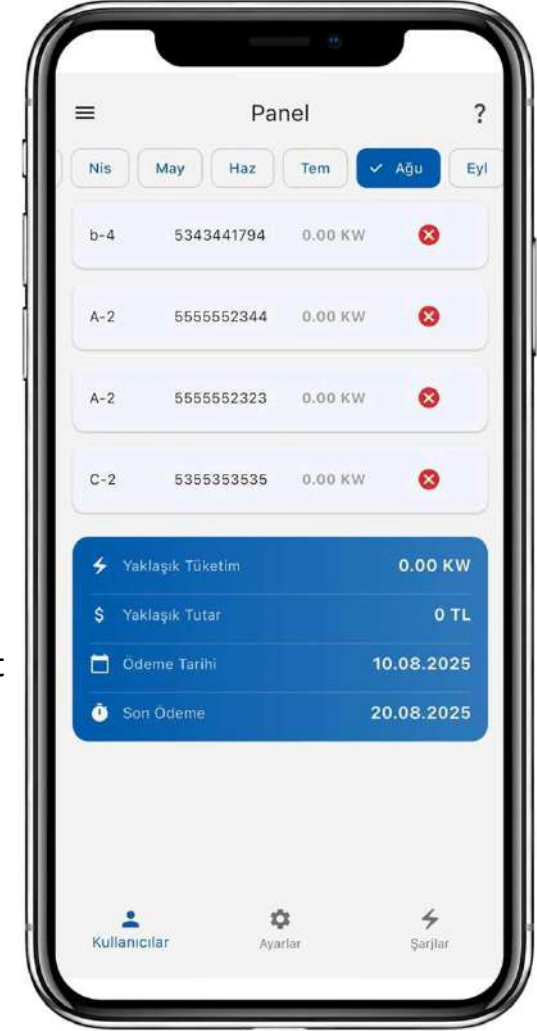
Panel
?

Nis | May | Haz | Tem | Ağu | Eyl

b-4 5343441794 0.00 KW

A-2 5555552344 0.00 KW

A-2 5555552323 0.00 KW

C-2 5355353535 0.00 KW

Yaklaşık Tüketim 0.00 KW
Yaklaşık Tutar 0 TL
Ödeme Tarihi 10.08.2025
Son Ödeme 20.08.2025

Kullanıcılar
Ayarlar
Şarjlar